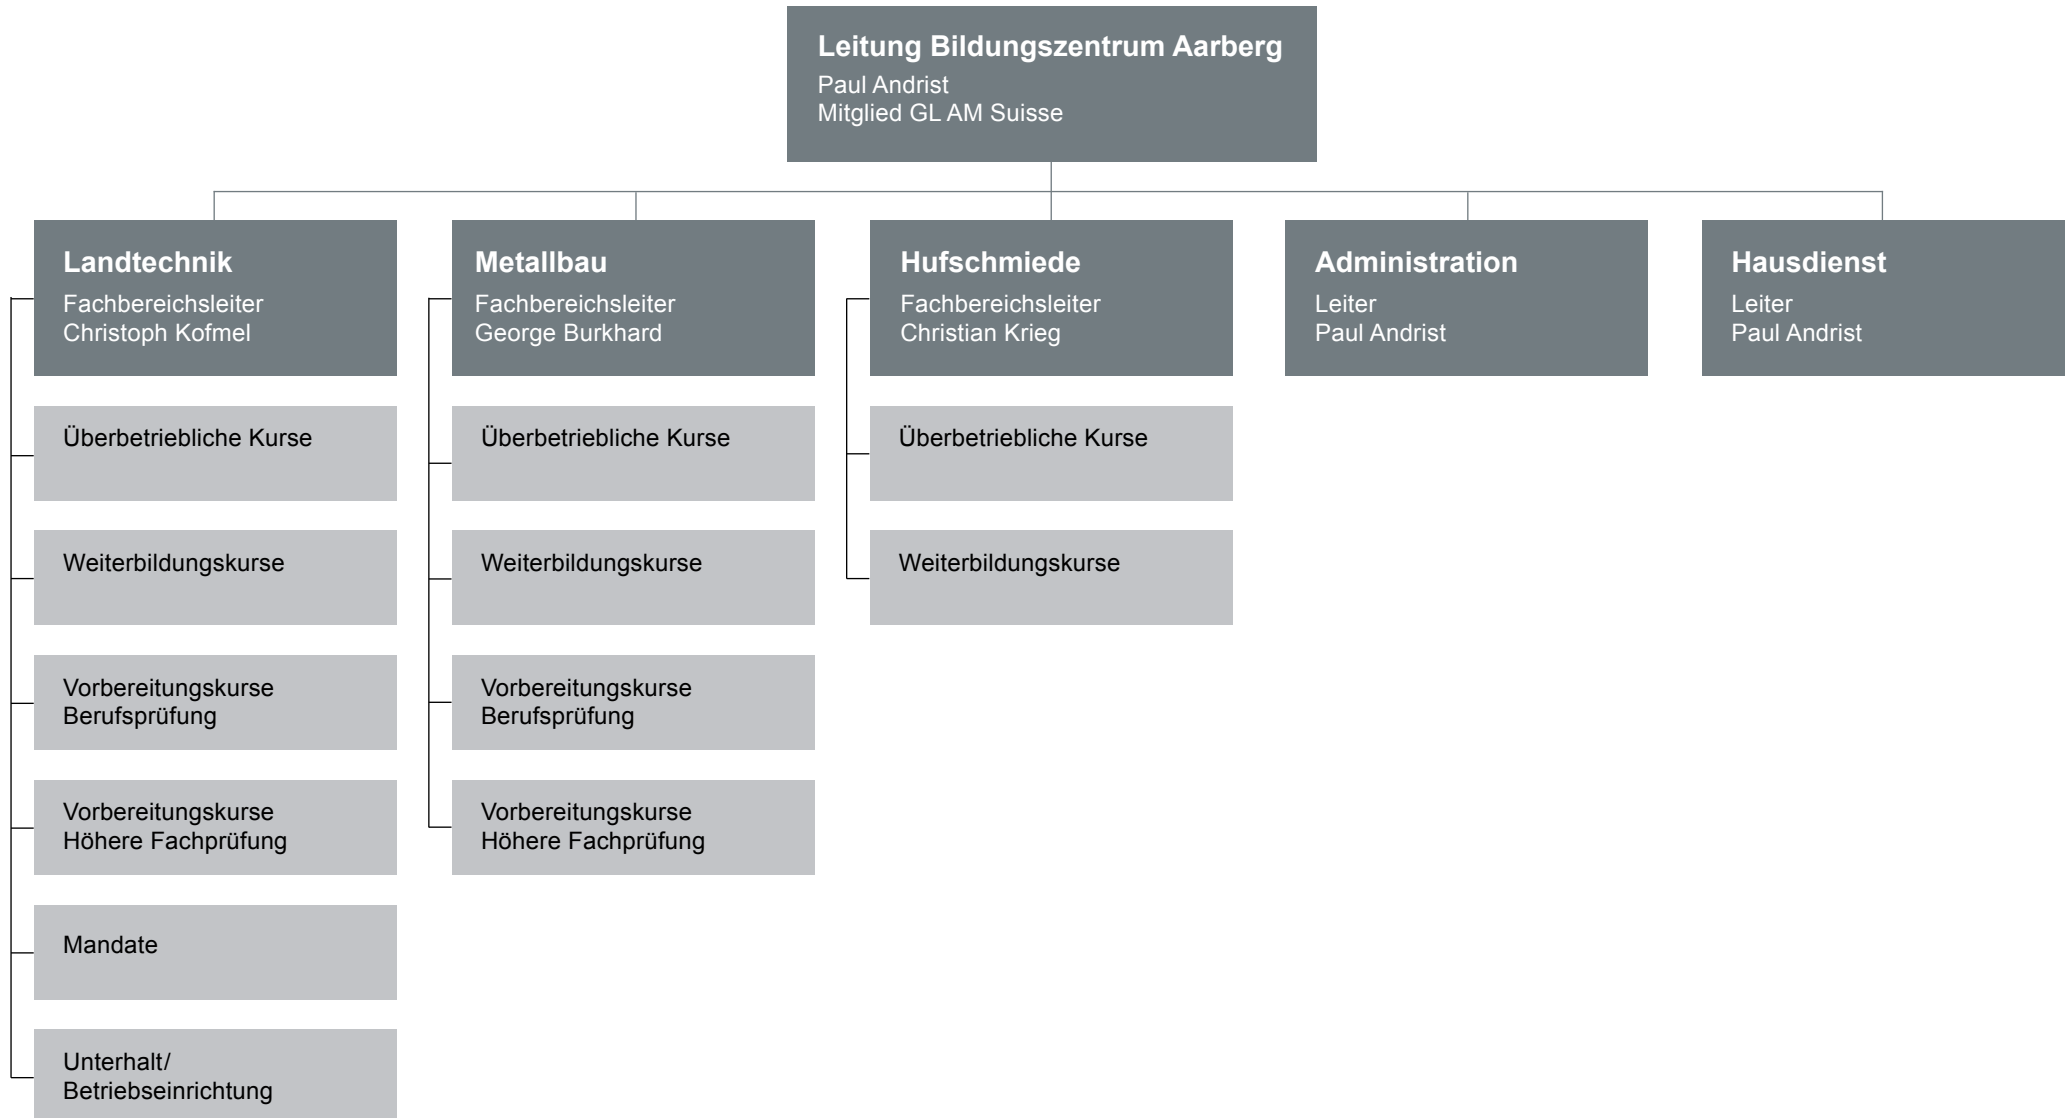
Leitung Bildungszentrum Aarberg
Paul Andrist
Mitglied GL AM Suisse

Landtechnik
Fachbereichsleiter
Christoph Kofmel

Überbetriebliche Kurse

Weiterbildungskurse

Vorbereitungskurse
Berufsprüfung

Vorbereitungskurse
Höhere Fachprüfung

Mandate

Unterhalt/
Betriebseinrichtung

Metallbau
Fachbereichsleiter
George Burkhard

Überbetriebliche Kurse

Weiterbildungskurse

Vorbereitungskurse
Berufsprüfung

Vorbereitungskurse
Höhere Fachprüfung

Hufschmiede
Fachbereichsleiter
Christian Krieg

Überbetriebliche Kurse

Weiterbildungskurse

Administration
Leiter
Paul Andrist

Hausdienst
Leiter
Paul Andrist